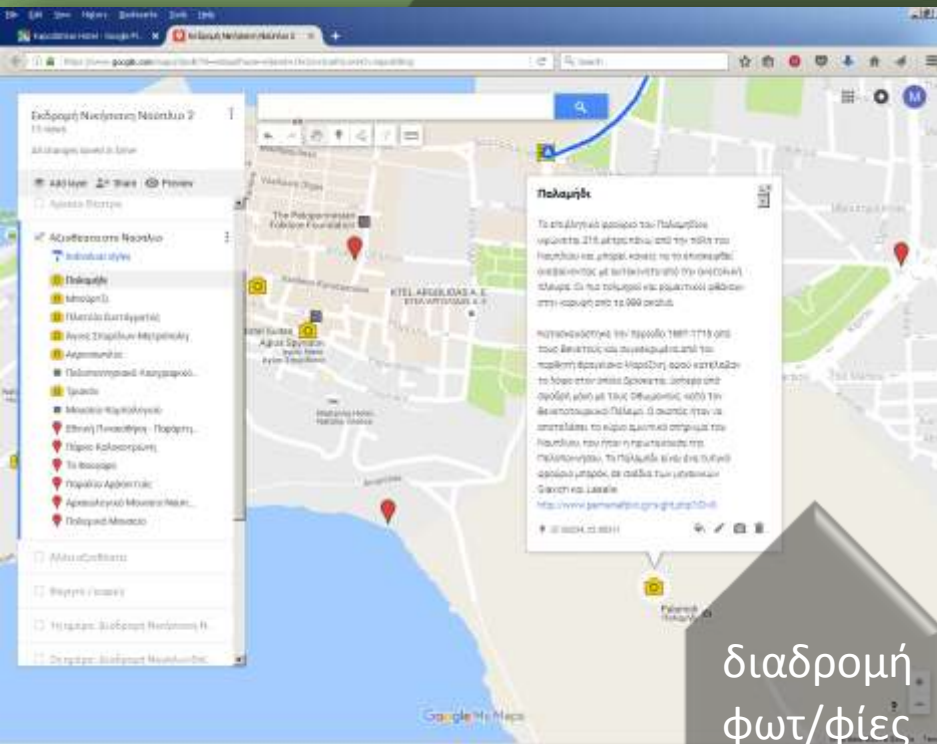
Εκδρομή Ναυπλιο 2

Add layer Share Preview

Αξιοθέατα στο Ναύπλιο

Individual styles

Παλαμήδι

Μπούρτζι

Πλατεία Συντάγματος

Άγιος Σπυρίδων

Ακροναυπλία

Πελοποννησιακό Λαογραφικό...

Τρένο

Μουσείο Κομπολογιού

Εθνική Πινακοθήκη - Παράρτη...

Πάρκο Καλογεροπούλου

Το Φουγάρο

Παραλία Αρβανιτιάς

Αρχαιολογικό Μουσείο Ναυπ...

Πολεμικό Μουσείο

Παλαμήδι

The Peloponnesian Folklore Foundation

KTEL ARGOLIDAS A.E.

Άγιος Σπυρίδων

Palamidi

Google My Maps

διαδρομή
φωτ/φίες